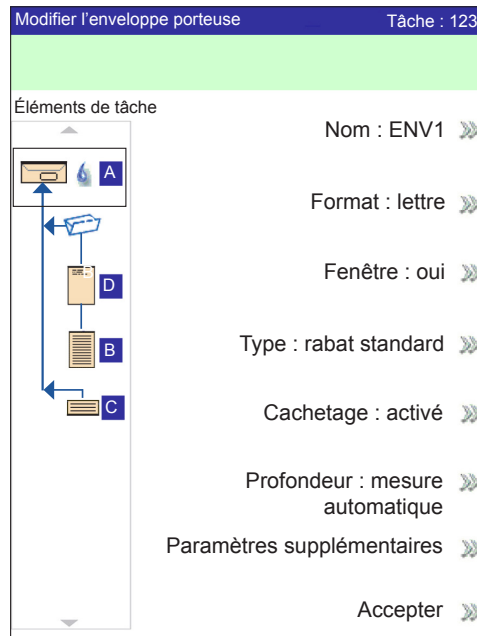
Modifier l'enveloppe porteuse Tâche : 123

Éléments de tâche

A

D

B

C

Nom : ENV1

Format : lettre

Fenêtre : oui

Type : rabat standard

Cachetage : activé

Profondeur : mesure automatique

Paramètres supplémentaires

Accepter